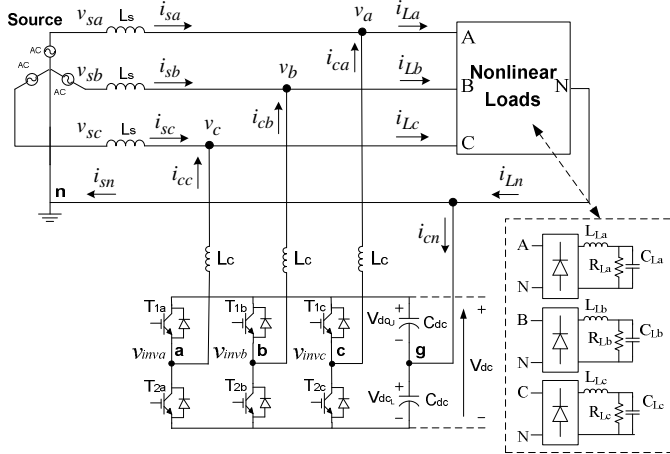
Source $v_{sa}$ Ls $i_{sa}$ $v_a$ $i_{La}$
AC AC AC
$v_{sb}$ Ls $i_{sb}$ $v_b$ $i_{ca}$ $i_{Lb}$
$v_{sc}$ Ls $i_{sc}$ $v_c$ $i_{cb}$ $i_{Lc}$
A B C N
Nonlinear Loads
$i_{cc}$
n $i_{sn}$ $i_{Ln}$
$i_{cn}$
Lc Lc Lc
$T_{1a}$ $T_{1b}$ $T_{1c}$
$v_{inva}$ a $v_{invb}$ b $v_{invc}$ c
$V_{dc_U}$ $C_{dc}$ g
$V_{dc}$
$T_{2a}$ $T_{2b}$ $T_{2c}$
$V_{dc_L}$ $C_{dc}$
A N $L_{La}$ $R_{La}$ $C_{La}$
B N $L_{Lb}$ $R_{Lb}$ $C_{Lb}$
C N $L_{Lc}$ $R_{Lc}$ $C_{Lc}$